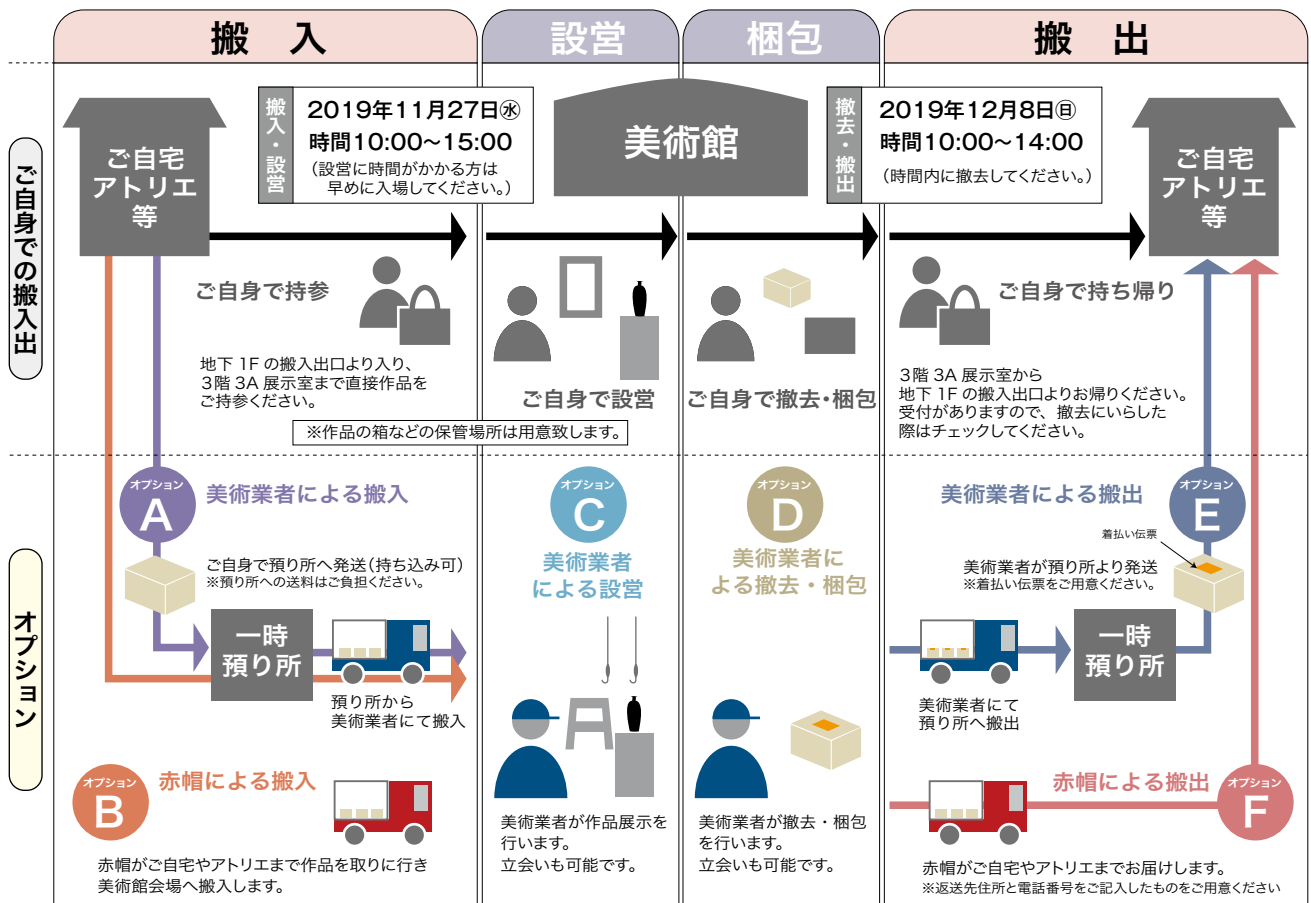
搬 入

設営

梱包

搬 出

ご自身での搬入出

オプション

ご自宅 アトリエ 等

搬入・設営

2019年11月27日㊌
時間10:00～15:00
(設営に時間がかかる方は早めに入場してください。)

美術館

撤去・搬出

2019年12月8日㊐
時間10:00～14:00
(時間内に撤去してください。)

ご自宅 アトリエ 等

ご自身で持参

地下 1F の搬入出口より入り、3階 3A 展示室まで直接作品をご持参ください。

ご自身で設営

ご自身で撤去・梱包

ご自身で持ち帰り

3階 3A 展示室から地下 1F の搬入出口よりお帰りください。受付がありますので、撤去にいらした際はチェックしてください。

※作品の箱などの保管場所は用意致します。

オプション A

美術業者による搬入

ご自身で預り所へ発送(持ち込み可)
※預り所への送料はご負担ください。

一時 預り所

預り所から美術業者にて搬入

オプション C

美術業者による設営

オプション D

美術業者による撤去・梱包

美術業者による搬出

オプション E

着払い伝票

美術業者が預り所より発送
※着払い伝票をご用意ください。

一時 預り所

美術業者にて預り所へ搬出

オプション B

赤帽による搬入

赤帽がご自宅やアトリエまで作品を取りに行き美術館会場へ搬入します。

美術業者が作品展示を行います。
立会いも可能です。

美術業者が撤去・梱包を行います。
立会いも可能です。

赤帽による搬出

オプション F

赤帽がご自宅やアトリエまでお届けします。
※返送先住所と電話番号をご記入したものをご用意ください